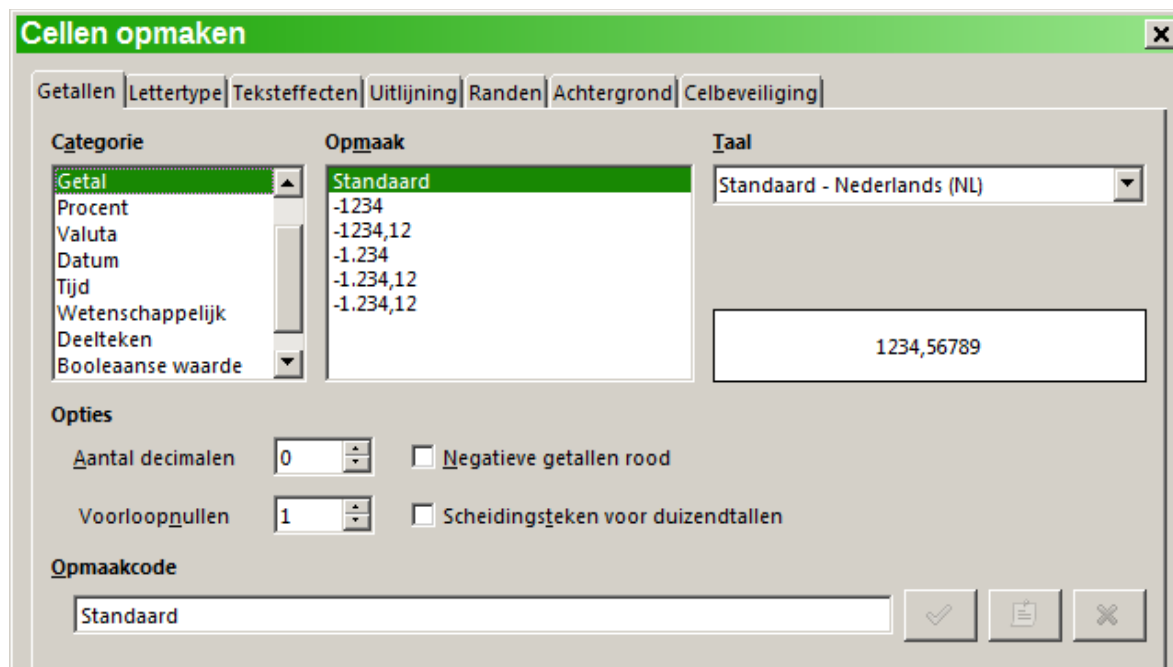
Cellen opmaken

Getallen | Lettertype | Teksteffecten | Uitlijning | Randen | Achtergrond | Celbeveiliging

Categorie
Getal
Procent
Valuta
Datum
Tijd
Wetenschappelijk
Deelteken
Booleaanse waarde

Opmaak
Standaard
-1234
-1234,12
-1.234
-1.234,12
-1.234,12

Taal
Standaard - Nederlands (NL)

1234,56789

Opties
Aantal decimalen 0
Negatieve getallen rood
Voorloopnullen 1
Scheidingsteken voor duizendtallen

Opmaakcode
Standaard